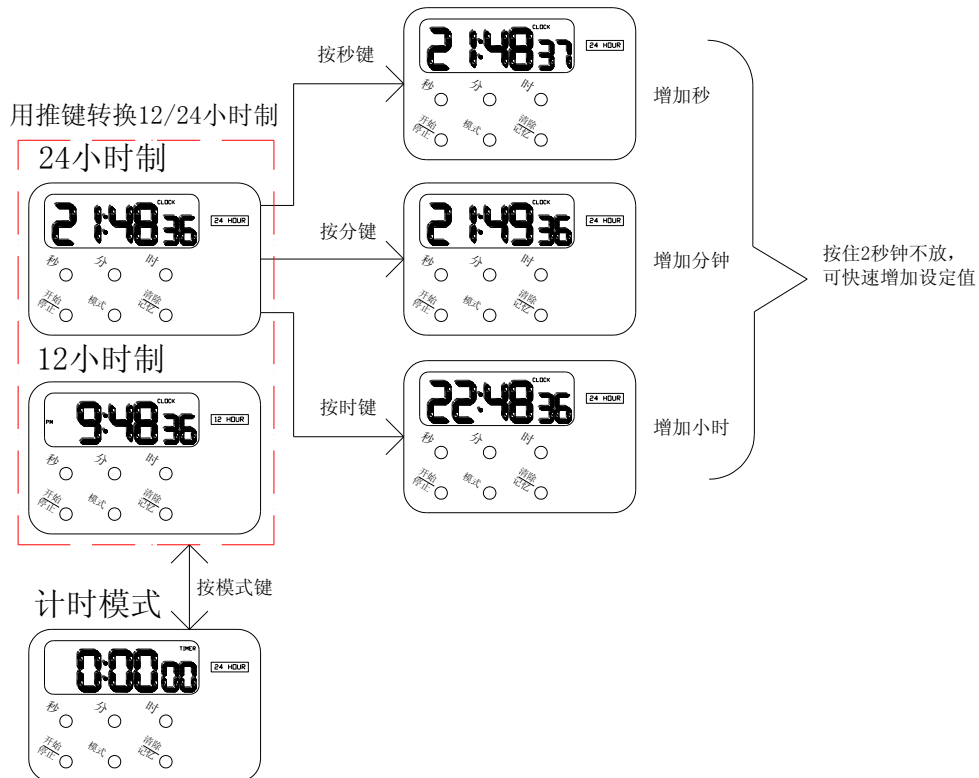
用推键转换12/24小时制

24小时制

CLOCK
21:48 36
24 HOUR
秒 分 时
开始 停止 模式 清除 记忆

12小时制

CLOCK
PM 9:48 36
12 HOUR
秒 分 时
开始 停止 模式 清除 记忆

按模式键

计时模式

TIMER
0:00 00
24 HOUR
秒 分 时
开始 停止 模式 清除 记忆

按秒键

CLOCK
21:48 37
24 HOUR
秒 分 时
开始 停止 模式 清除 记忆

按分键

CLOCK
21:49 36
24 HOUR
秒 分 时
开始 停止 模式 清除 记忆

按时键

CLOCK
22:48 36
24 HOUR
秒 分 时
开始 停止 模式 清除 记忆

增加秒

增加分钟

增加小时

按住2秒钟不放，可快速增加设定值